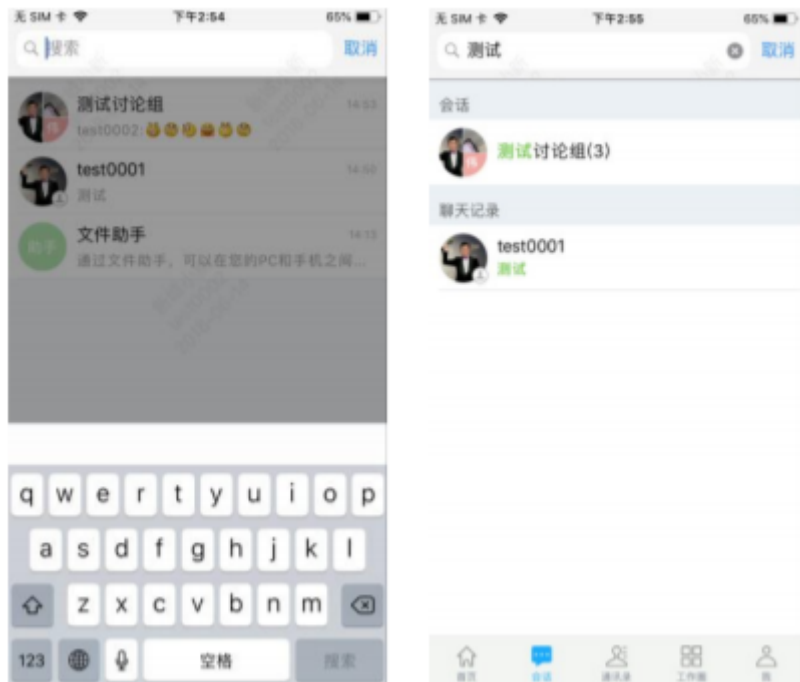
无 SIM 卡 下午2:54 65%

搜索 取消

测试讨论组 14:53
test0002:

test0001 14:50
测试

助手
文件助手 14:13
通过文件助手，可以在您的PC和手机之间...

q w e r t y u i o p
a s d f g h j k l
z x c v b n m
123 空格 搜索

无 SIM 卡 下午2:55 65%

测试 取消

会话

测试讨论组(3)

聊天记录

test0001
测试

首页 会话 通讯录 工作台 我